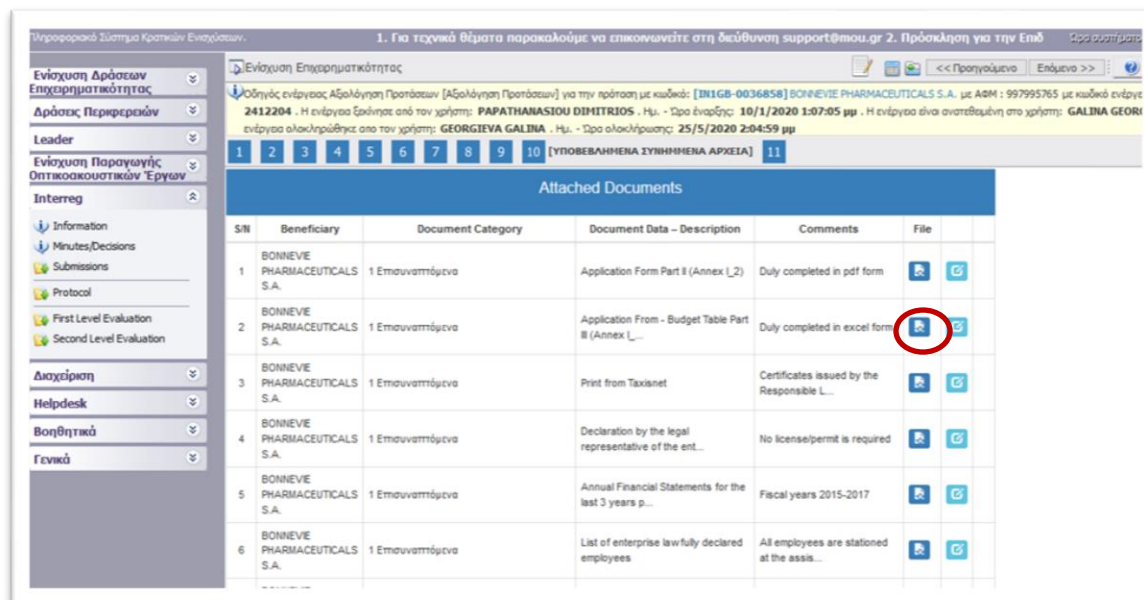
Πληροφοριακό Σύστημα Κρατικών Ενισχύσεων. 1. Για τεχνικά θέματα παρακαλούμε να επικοινωνείτε στη διεύθυνση support@mou.gr 2. Πρόσκληση για την Επιδ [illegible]

Ενίσχυση Δράσεων Επιχειρηματικότητας
Δράσεις Περιφερειών
Leader
Ενίσχυση Παραγωγής Οπτικοακουστικών Έργων
Interreg
Information
Minutes/Decisions
Submissions
Protocol
First Level Evaluation
Second Level Evaluation
Διαχείριση
Helpdesk
Βοηθητικά
Γενικά

Ενίσχυση Επιχειρηματικότητας

<< Προηγούμενο Επόμενο >>

Οδηγός ενέργειας Αξιολόγηση Προτάσεων [Αξιολόγηση Προτάσεων] για την πρόταση με κωδικό: [IN1GB-0036858] BONNEVIE PHARMACEUTICALS S.A. με ΑΦΜ : 997995765 με κωδικό ενέργ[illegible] 2412204 . Η ενέργεια ξεκίνησε από τον χρήστη: PAPATHANASIOU DIMITRIOS . Ημ. - Ώρα έναρξης: 10/1/2020 1:07:05 μμ . Η ενέργεια είναι ανατεθειμένη στο χρήστη: GALINA GEOR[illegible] ενέργεια ολοκληρώθηκε απο τον χρήστη: GEORGIEVA GALINA . Ημ. - Ώρα ολοκλήρωσης: 25/5/2020 2:04:59 μμ

1 2 3 4 5 6 7 8 9 10 [ΥΠΟΒΕΒΛΗΜΕΝΑ ΣΥΝΗΜΜΕΝΑ ΑΡΧΕΙΑ] 11

Attached Documents

| S/N | Beneficiary | Document Category | Document Data – Description | Comments | File | |
|---|---|---|---|---|---|---|
| 1 | BONNEVIE PHARMACEUTICALS S.A. | 1 Επισυναπτόμενα | Application Form Part II (Annex I_2) | Duly completed in pdf form | | |
| 2 | BONNEVIE PHARMACEUTICALS S.A. | 1 Επισυναπτόμενα | Application From - Budget Table Part III (Annex I_... | Duly completed in excel form | | |
| 3 | BONNEVIE PHARMACEUTICALS S.A. | 1 Επισυναπτόμενα | Print from Taxisnet | Certificates issued by the Responsible L... | | |
| 4 | BONNEVIE PHARMACEUTICALS S.A. | 1 Επισυναπτόμενα | Declaration by the legal representative of the ent... | No license/permit is required | | |
| 5 | BONNEVIE PHARMACEUTICALS S.A. | 1 Επισυναπτόμενα | Annual Financial Statements for the last 3 years p... | Fiscal years 2015-2017 | | |
| 6 | BONNEVIE PHARMACEUTICALS S.A. | 1 Επισυναπτόμενα | List of enterprise lawfully declared employees | All employees are stationed at the assis... | | |